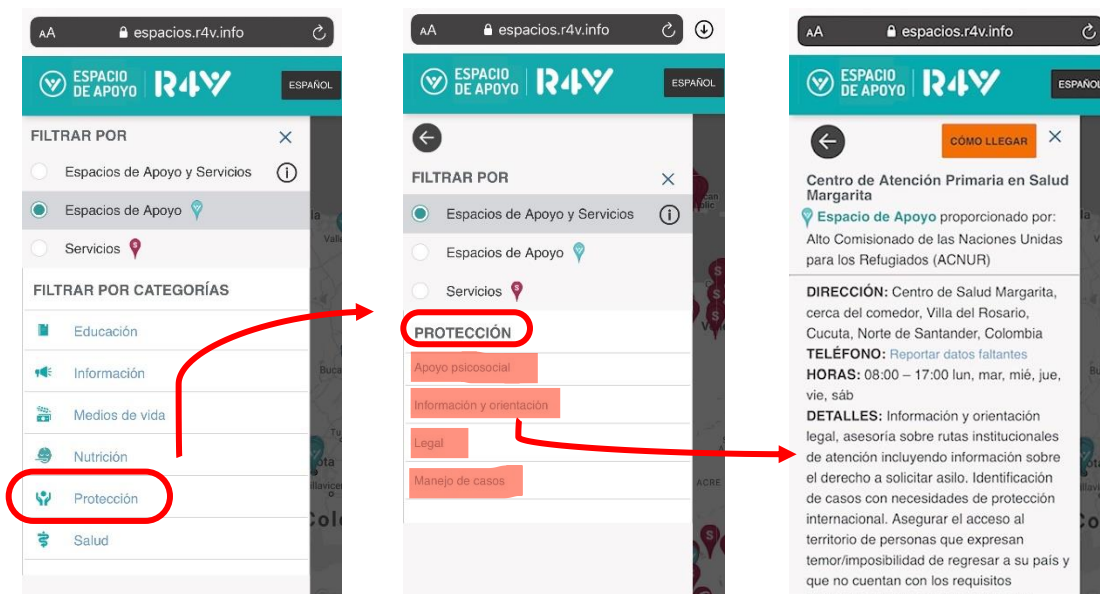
AA espacios.r4v.info

ESPACIO DE APOYO | R4V

ESPAÑOL

FILTRAR POR

Espacios de Apoyo y Servicios

Espacios de Apoyo

Servicios

FILTRAR POR CATEGORÍAS

Educación

Información

Medios de vida

Nutrición

Protección

Salud

AA espacios.r4v.info

ESPACIO DE APOYO | R4V

ESPAÑOL

FILTRAR POR

Espacios de Apoyo y Servicios

Espacios de Apoyo

Servicios

PROTECCIÓN

Apoyo psicosocial

Información y orientación

Legal

Manejo de casos

AA espacios.r4v.info

ESPACIO DE APOYO | R4V

ESPAÑ

CÓMO LLEGAR

Centro de Atención Primaria en Salud Margarita

Espacio de Apoyo proporcionado por: Alto Comisionado de las Naciones Unidas para los Refugiados (ACNUR)

DIRECCIÓN: Centro de Salud Margarita, cerca del comedor, Villa del Rosario, Cucuta, Norte de Santander, Colombia

TELÉFONO: Reportar datos faltantes

HORAS: 08:00 – 17:00 lun, mar, mié, jue, vie, sáb

DETALLES: Información y orientación legal, asesoría sobre rutas institucionales de atención incluyendo información sobre el derecho a solicitar asilo. Identificación de casos con necesidades de protección internacional. Asegurar el acceso al territorio de personas que expresan temor/imposibilidad de regresar a su país y que no cuentan con los requisitos